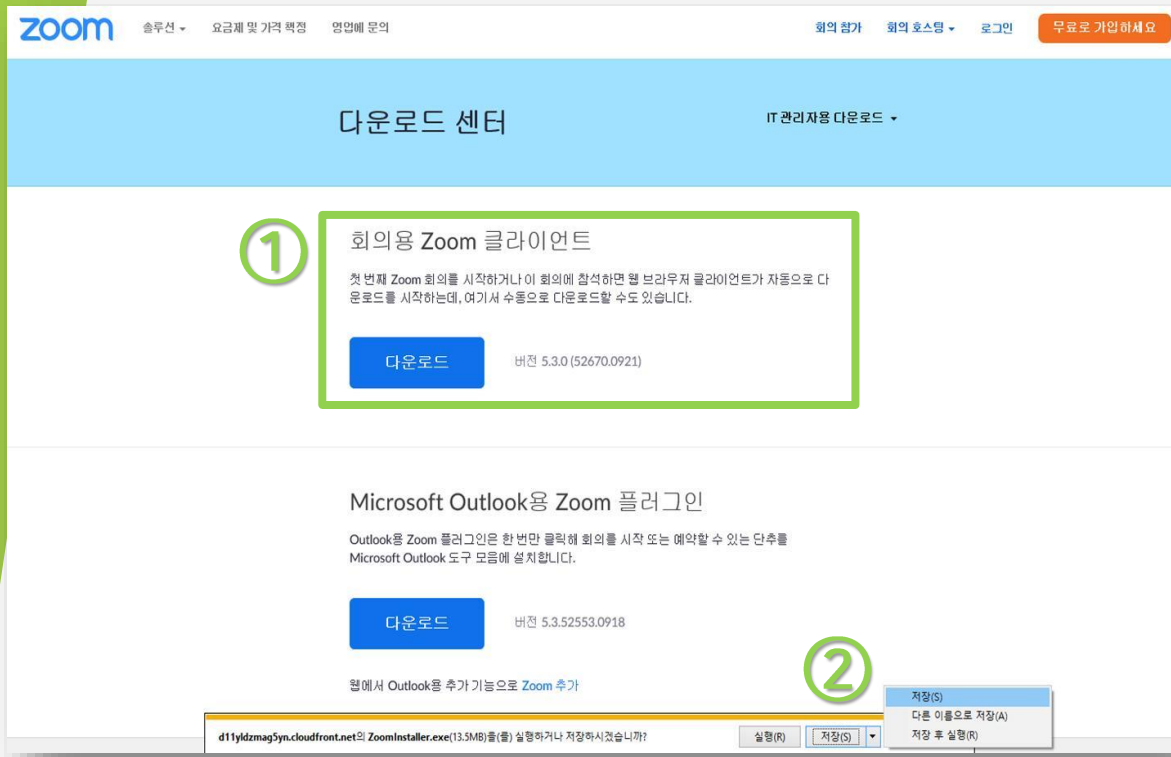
zoom 솔루션 ▾ 요금제 및 가격 책정 영업에 문의 회의 참가 회의 호스팅 ▾ 로그인 무료로 가입하세요

다운로드 센터

IT 관리자용 다운로드 ▾

①

회의용 Zoom 클라이언트

첫 번째 Zoom 회의를 시작하거나 이 회의에 참석하면 웹 브라우저 클라이언트가 자동으로 다운로드를 시작하는데, 여기서 수동으로 다운로드할 수도 있습니다.

다운로드

버전 5.3.0 (52670.0921)

Microsoft Outlook용 Zoom 플러그인

Outlook용 Zoom 플러그인은 한 번만 클릭해 회의를 시작 또는 예약할 수 있는 단추를 Microsoft Outlook 도구 모음에 설치합니다.

다운로드

버전 5.3.52553.0918

②

웹에서 Outlook용 추가 기능으로 Zoom 추가

d11yldzmag5yn.cloudfront.net의 ZoomInstaller.exe(13.5MB)을(를) 실행하거나 저장하시겠습니까?

실행(R) 저장(S) ▾

저장(S)
다른 이름으로 저장(A)
저장 후 실행(R)